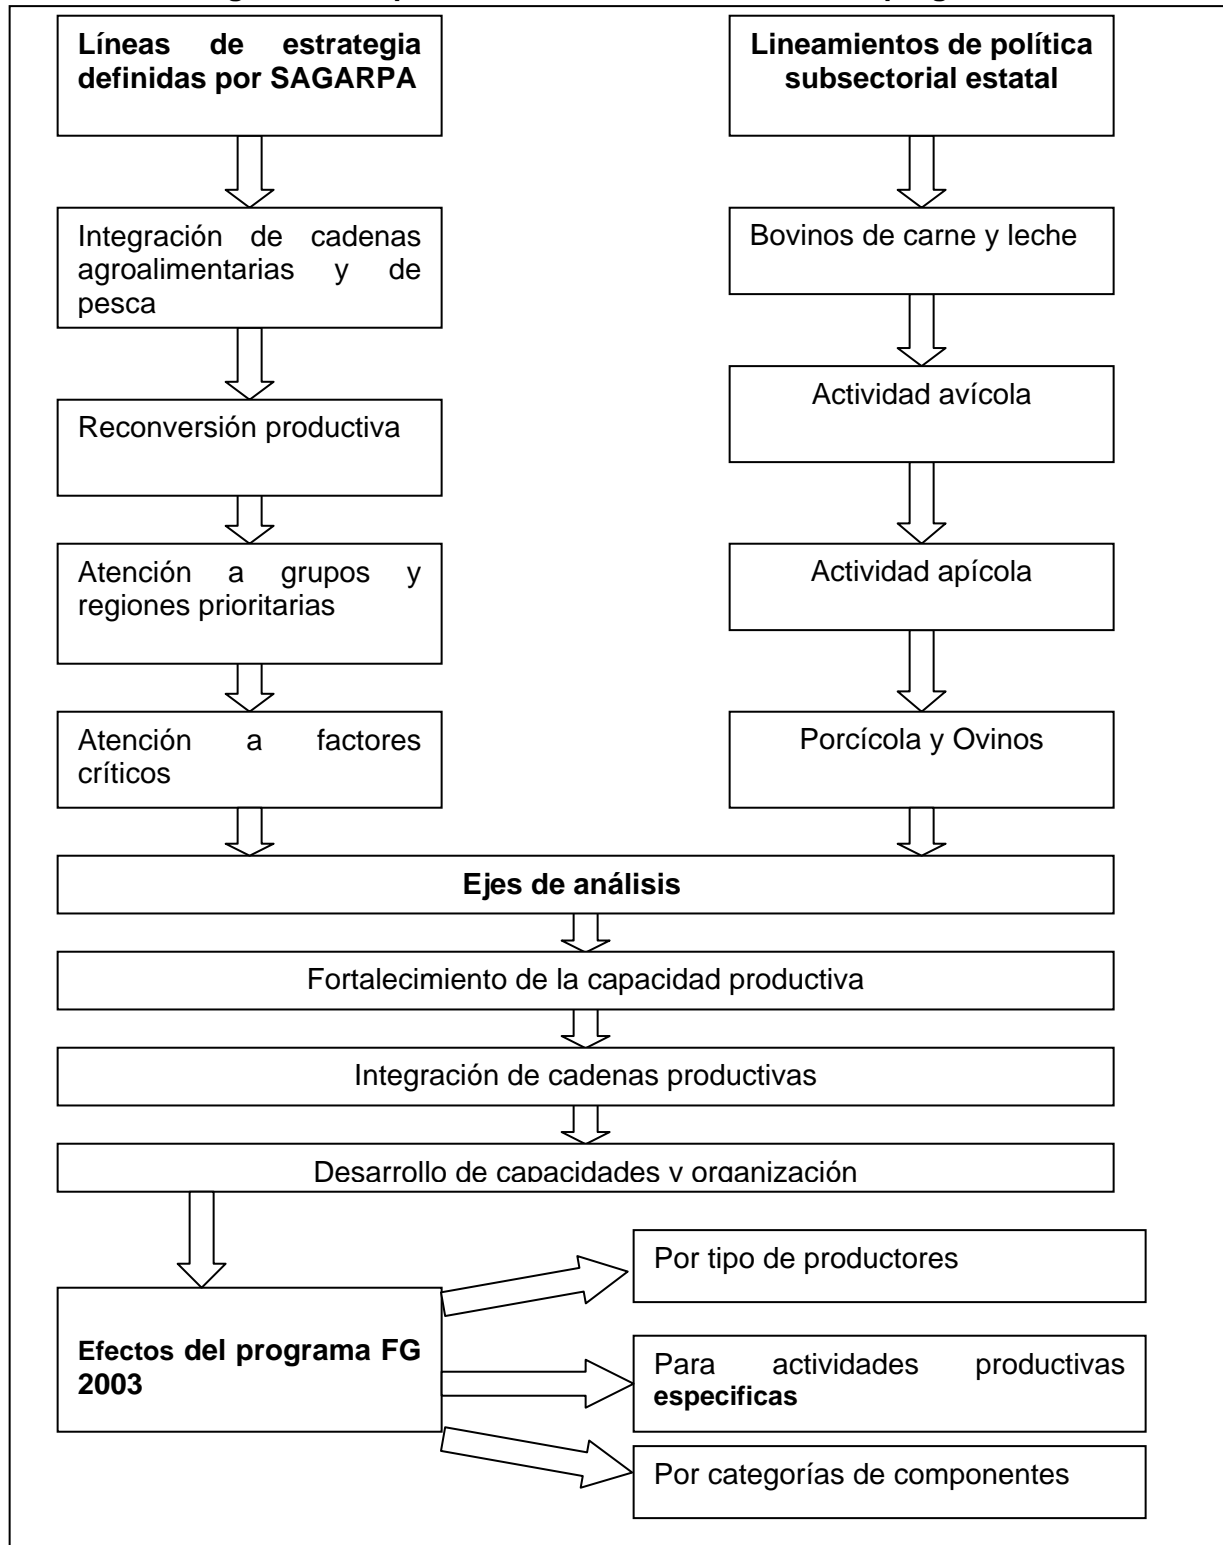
Líneas de estrategia definidas por SAGARPA

Integración de cadenas agroalimentarias y de pesca

Reconversión productiva

Atención a grupos y regiones prioritarias

Atención a factores críticos

Lineamientos de política subsectorial estatal

Bovinos de carne y leche

Actividad avícola

Actividad apícola

Porcícola y Ovinos

Ejes de análisis

Fortalecimiento de la capacidad productiva

Integración de cadenas productivas

Desarrollo de capacidades y organización

Efectos del programa FG 2003

Por tipo de productores

Para actividades productivas especificas

Por categorías de componentes